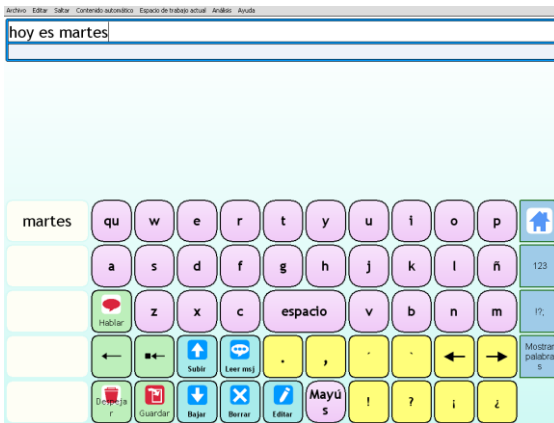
Archivo Editar Saltar Contenido automático Espacio de trabajo actual Análisis Ayuda

hoy es martes

martes

qu w e r t y u i o p

a s d f g h j k l ñ 123

Hablar z x c espacio v b n m !?,

Subir Leer msj . , ´ ` Mostrar palabras

Despejar Guardar Bajar Borrar Editar Mayús ! ? ¡ ¿